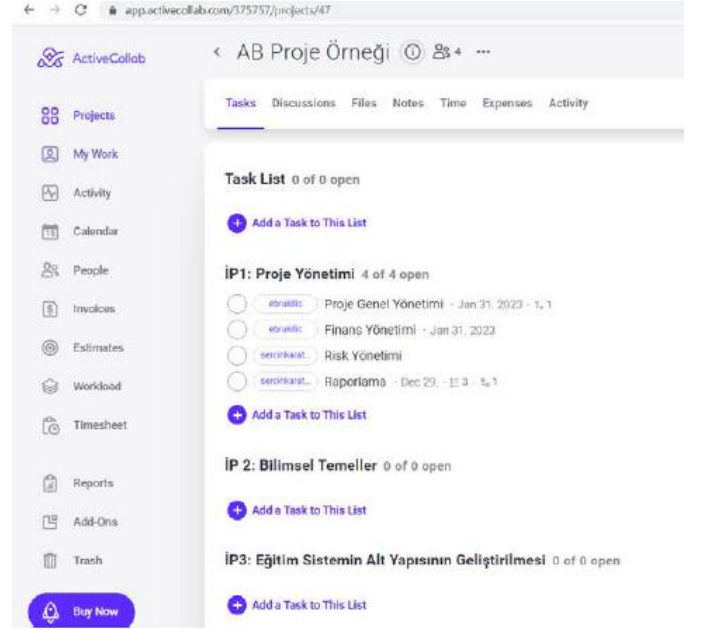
app.activecollab.com/375757/projects/47

ActiveCollab

Projects
My Work
Activity
Calendar
People
Invoices
Estimates
Workload
Timesheet
Reports
Add-Ons
Trash
Buy Now

AB Proje Örneği 4 ···

Tasks Discussions Files Notes Time Expenses Activity

Task List 0 of 0 open

Add a Task to This List

İP1: Proje Yönetimi 4 of 4 open

ebrukilic Proje Genel Yönetimi · Jan 31, 2023 · 1

ebrukilic Finans Yönetimi · Jan 31, 2023

sercinkarat... Risk Yönetimi

sercinkarat... Raporlama · Dec 29, · 3 · 1

Add a Task to This List

İP 2: Bilimsel Temeller 0 of 0 open

Add a Task to This List

İP3: Eğitim Sistemin Alt Yapısının Geliştirilmesi 0 of 0 open

Add a Task to This List